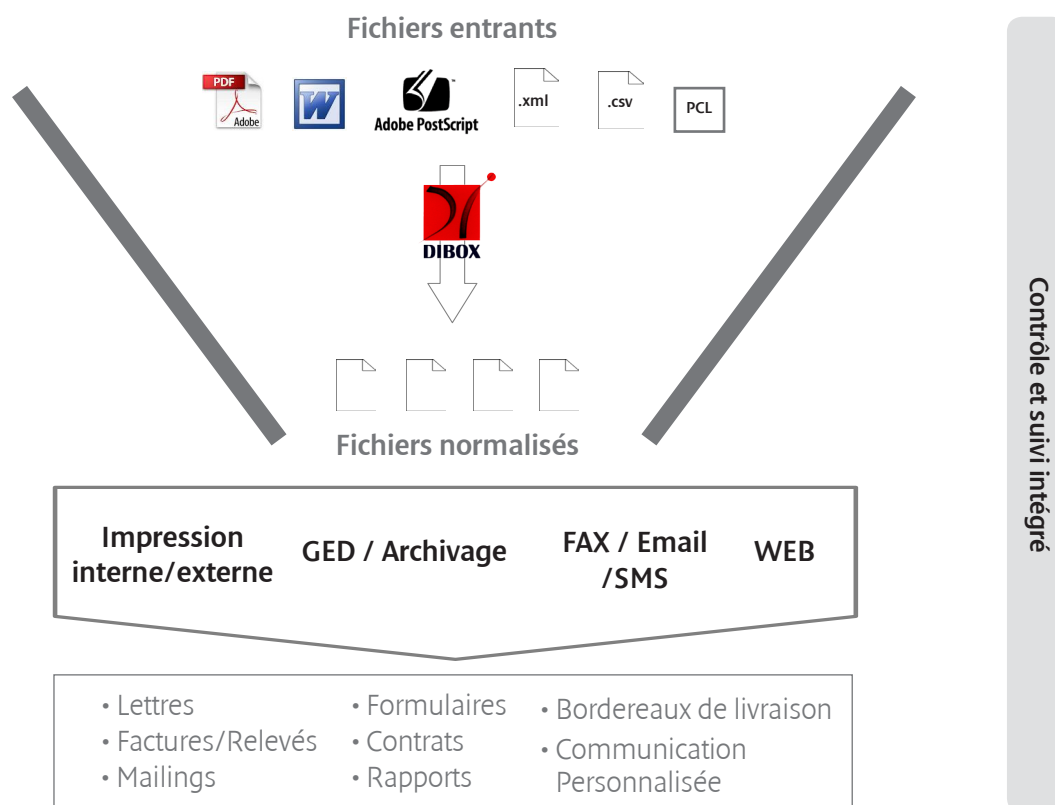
Fichiers entrants

PDF
Adobe

Adobe PostScript

.xml

.csv

PCL

DIBOX

Fichiers normalisés

Impression interne/externe

GED / Archivage

FAX / Email /SMS

WEB

• Lettres
• Factures/Relevés
• Mailings

• Formulaires
• Contrats
• Rapports

• Bordereaux de livraison
• Communication Personnalisée

Contrôle et suivi intégré